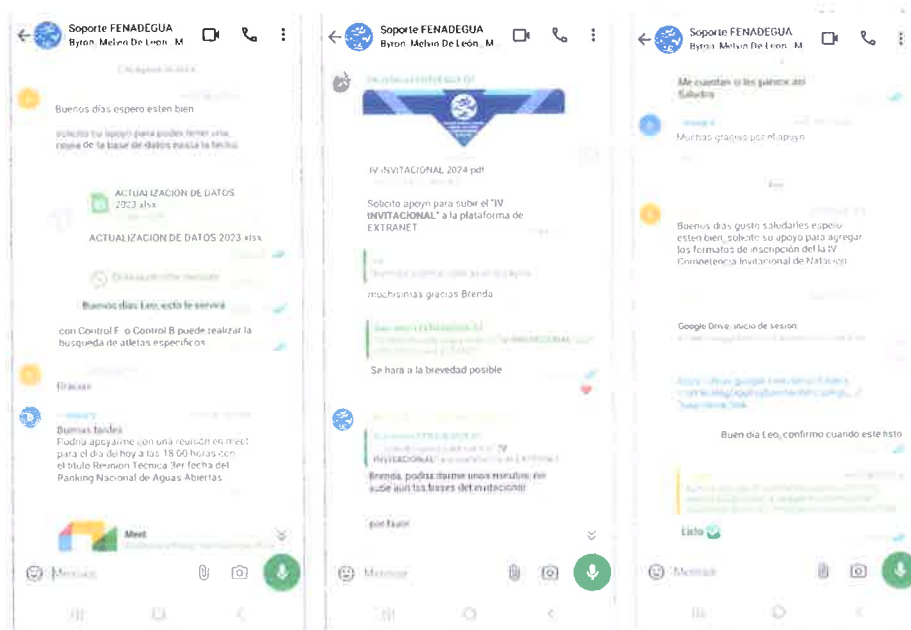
Soporte FENADEGUA
Byron, Melvin De León, M

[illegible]

Buenos días espero esten bien

solicito tu apoyo para poder tener una copia de la base de datos existente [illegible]

ACTUALIZACION DE DATOS 2023.xlsx

ACTUALIZACION DE DATOS 2023.xlsx

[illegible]

Buenos días Leo, esto le serviría

con Control F o Control B puede realizar la busqueda de atletas especificos

Gracias

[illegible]
Buenas tardes
Podría apoyarme con una reunión en meet para el día de hoy a las 18:00 horas con el titulo Reunion Tecnica 3er fecha del Ranking Nacional de Aguas Abiertas

Meet

Mensaje

Soporte FENADEGUA
Byron, Melvin De León, M

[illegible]

IV INVITACIONAL 2024.pdf

Solicito apoyo para subir el "IV INVITACIONAL" a la plataforma de EXTRANET

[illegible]

muchisimas gracias Brenda

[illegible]

Se hara a la brevedad posible

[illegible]
"IV INVITACIONAL" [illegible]

Brenda, podria darme unos minutos me subo aqui las bases del invitacional

por favor

Mensaje

Soporte FENADEGUA
Byron, Melvin De León, M

Me cuentas si les parece así
Saludos

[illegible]
Muchas gracias por el apoyo

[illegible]

Buenos días gusto saludarles espero esten bien, solicito su apoyo para agregar los formatos de inscripción de la IV Competencia Invitacional de Natación

Google Drive: inicio de sesión

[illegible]

Buen dia Leo, confirmo cuando este listo

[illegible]

Listo ✅

Mensaje